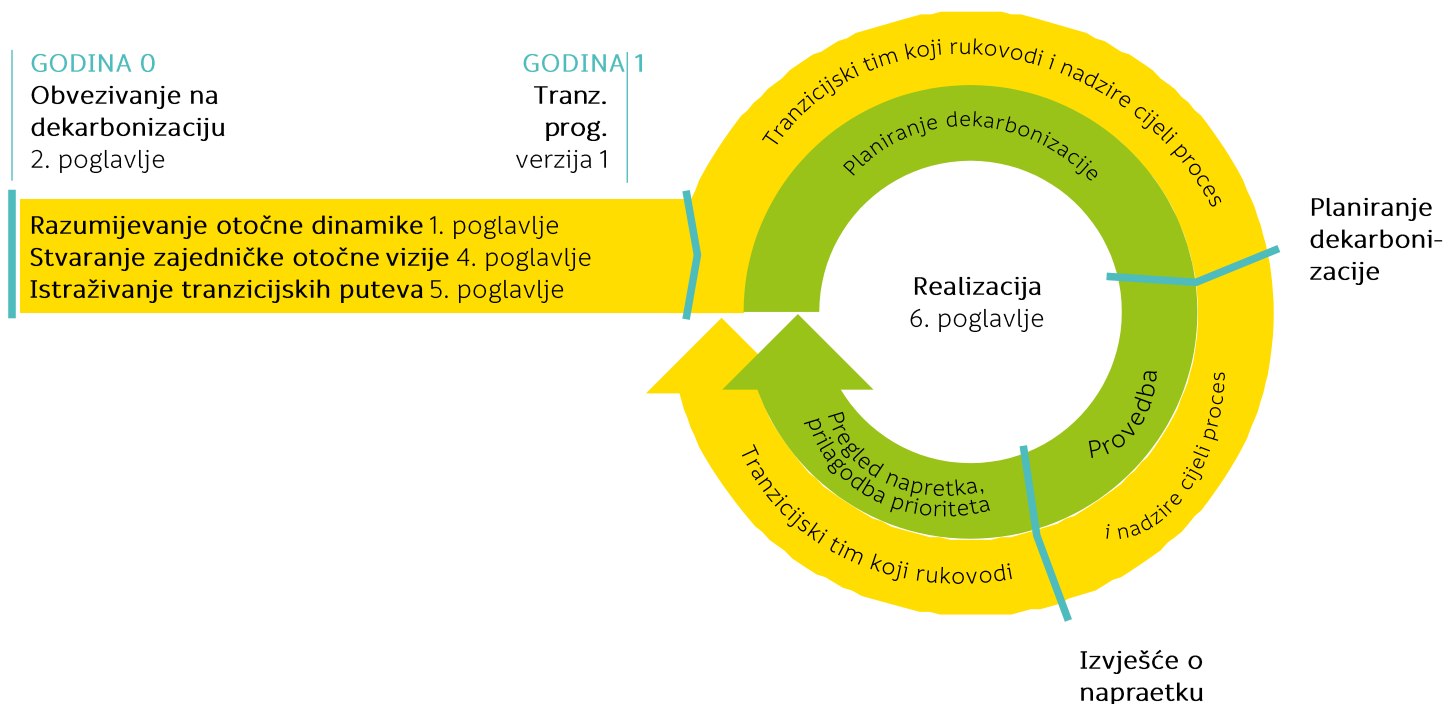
GODINA 0
Obvezivanje na dekarbonizaciju
2. poglavlje

GODINA 1
Tranz. prog.
verzija 1

Razumijevanje otočne dinamike 1. poglavlje
Stvaranje zajedničke otočne vizije 4. poglavlje
Istraživanje tranzicijskih puteva 5. poglavlje

Tranzicijski tim koji rukovodi i nadzire cijeli proces

Planiranje dekarbonizacije

Realizacija
6. poglavlje

Planiranje dekarbonizacije

Provedba

i nadzire cijeli proces

Pregled napretka, prilagodba prioriteta

Tranzicijski tim koji rukovodi

Izvješće o napraetku